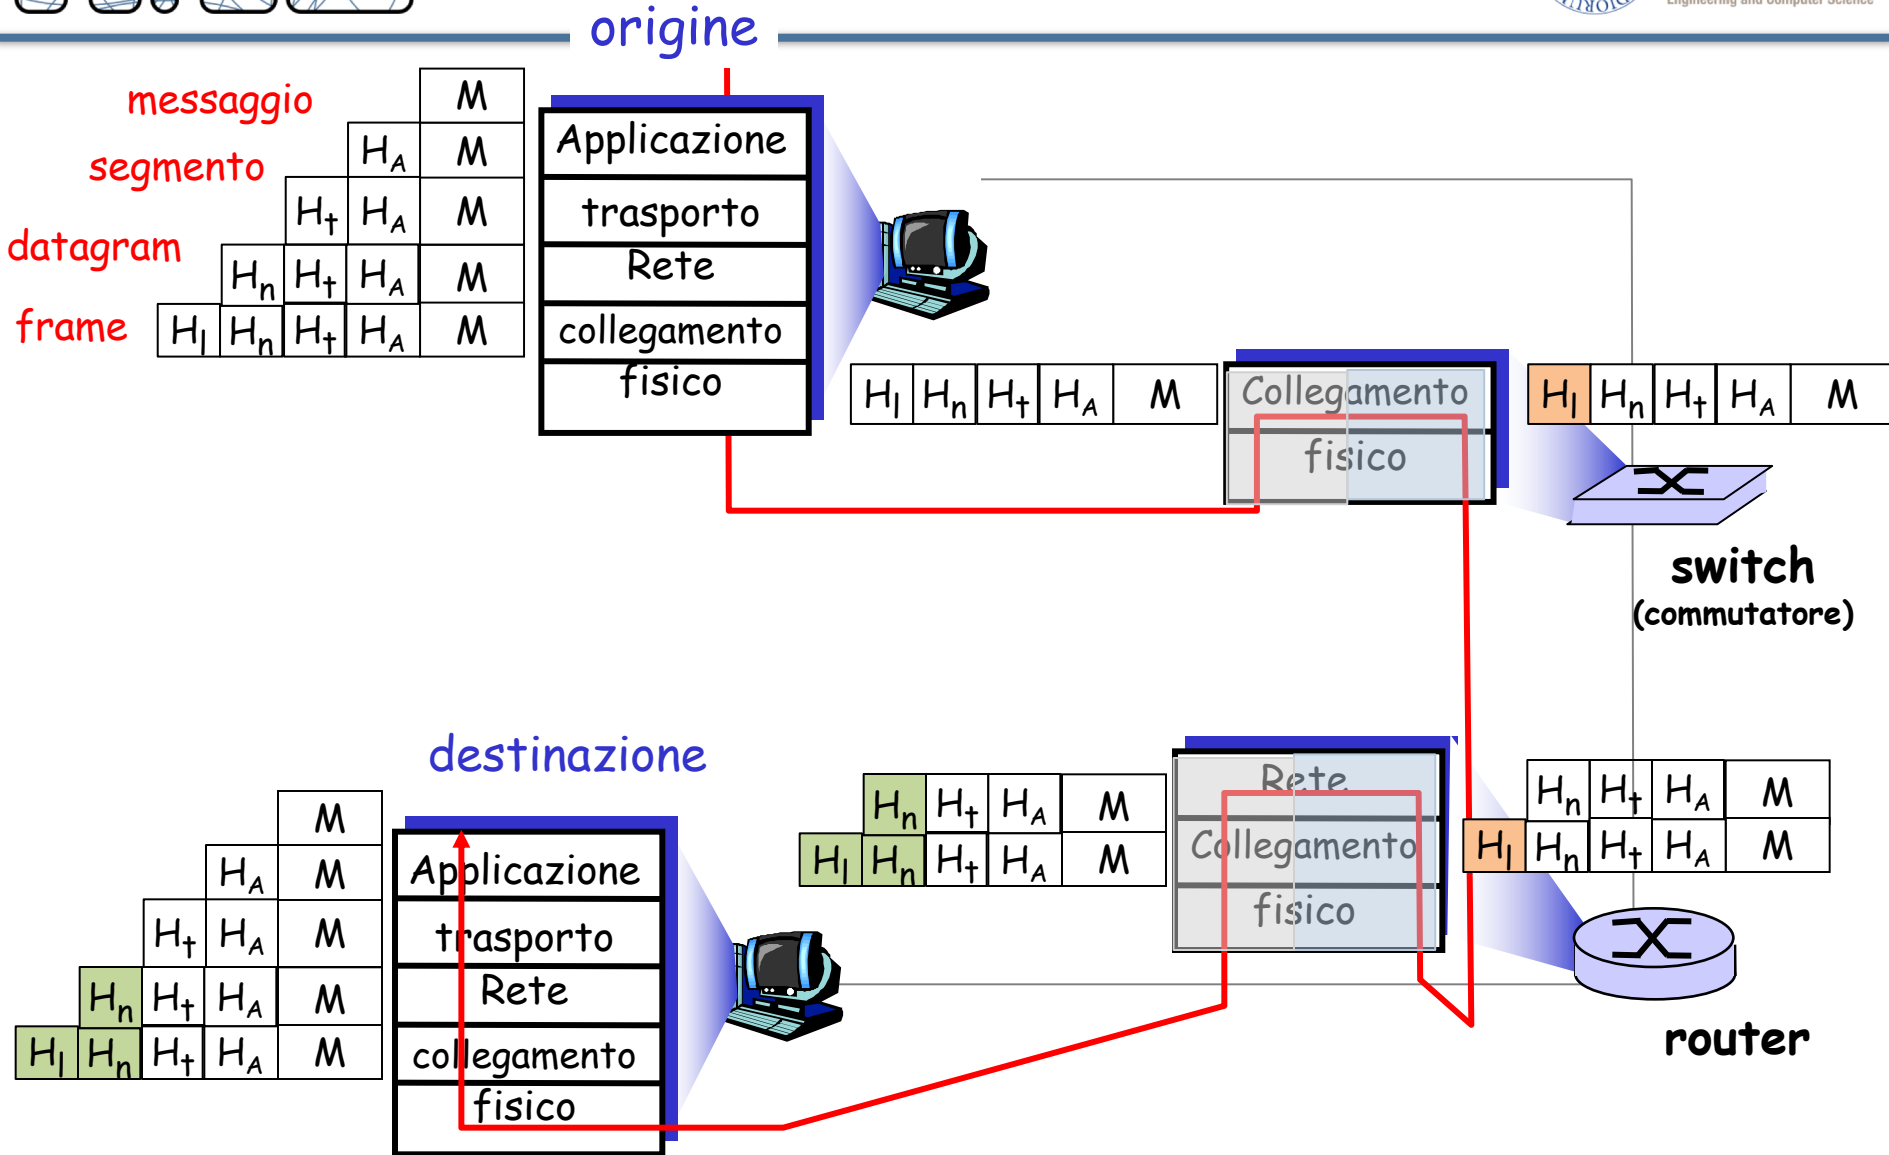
origine

messaggio
segmento
datagram
frame

| | | | | M |
|---|---|---|---|---|
| | | | $H_A$ | M |
| | | $H_t$ | $H_A$ | M |
| | $H_n$ | $H_t$ | $H_A$ | M |
| $H_l$ | $H_n$ | $H_t$ | $H_A$ | M |

Applicazione
trasporto
Rete
collegamento
fisico

| $H_l$ | $H_n$ | $H_t$ | $H_A$ | M |
|---|---|---|---|---|

Collegamento
fisico

| $H_l$ | $H_n$ | $H_t$ | $H_A$ | M |
|---|---|---|---|---|

switch
(commutatore)

destinazione

| | | | | M |
|---|---|---|---|---|
| | | | $H_A$ | M |
| | | $H_t$ | $H_A$ | M |
| | $H_n$ | $H_t$ | $H_A$ | M |
| $H_l$ | $H_n$ | $H_t$ | $H_A$ | M |

Applicazione
trasporto
Rete
collegamento
fisico

| | $H_n$ | $H_t$ | $H_A$ | M |
|---|---|---|---|---|
| $H_l$ | $H_n$ | $H_t$ | $H_A$ | M |

Rete
Collegamento
fisico

| | $H_n$ | $H_t$ | $H_A$ | M |
|---|---|---|---|---|
| $H_l$ | $H_n$ | $H_t$ | $H_A$ | M |

router